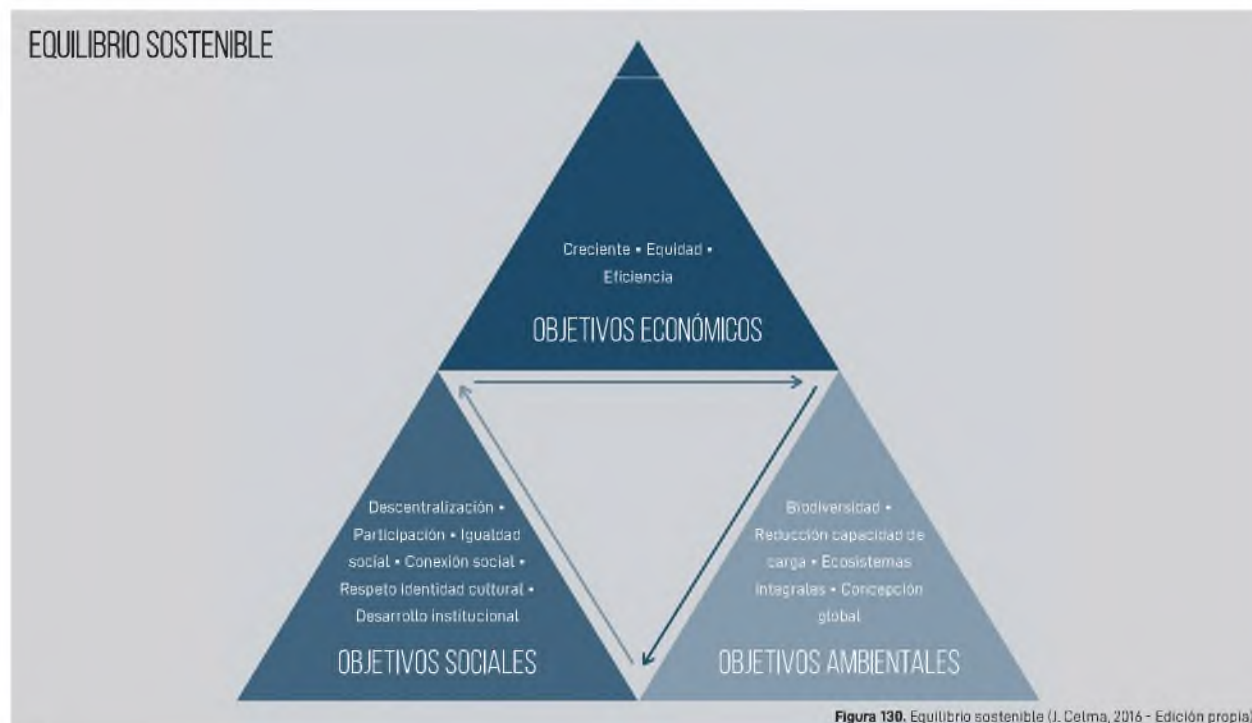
EQUILIBRIO SOSTENIBLE

Creciente • Equidad • Eficiencia

OBJETIVOS ECONÓMICOS

Descentralización • Participación • Igualdad social • Conexión social • Respeto identidad cultural • Desarrollo institucional

OBJETIVOS SOCIALES

Biodiversidad • Reducción capacidad de carga • Ecosistemas integrales • Concepción global

OBJETIVOS AMBIENTALES

Figura 130. Equilibrio sostenible (J. Celma, 2016 - Edición propia